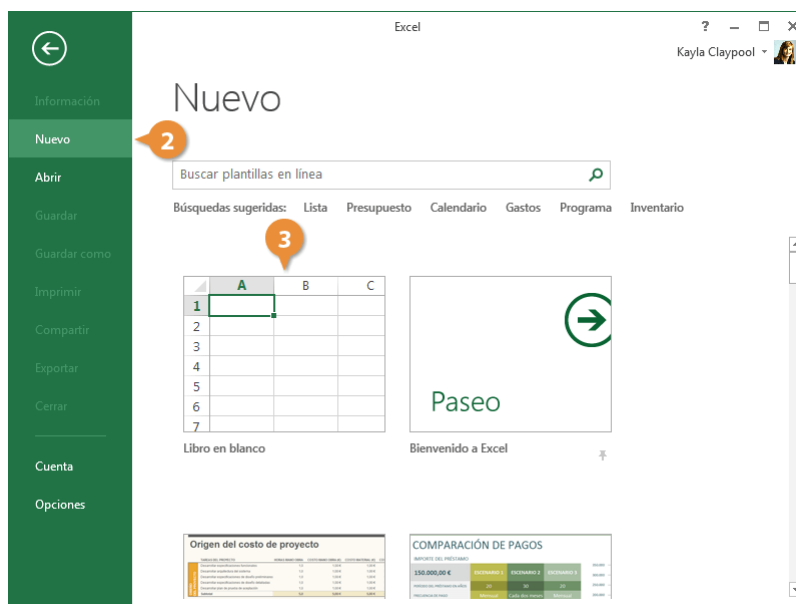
Excel

? – ☐ ×

Kayla Claypool

Información

Nuevo

2

Abrir

Guardar

Guardar como

Imprimir

Compartir

Exportar

Cerrar

Cuenta

Opciones

Nuevo

Buscar plantillas en línea

Búsquedas sugeridas: Lista Presupuesto Calendario Gastos Programa Inventario

3

| | A | B | C |
|---|---|---|---|
| 1 | | | |
| 2 | | | |
| 3 | | | |
| 4 | | | |
| 5 | | | |
| 6 | | | |
| 7 | | | |

Libro en blanco

Paseo

Bienvenido a Excel

Origen del costo de proyecto

COMPARACIÓN DE PAGOS

IMPORTE DEL PRÉSTAMO

150.000,00 €

ESCENARIO 1 ESCENARIO 2 ESCENARIO 3

20 30 20

Mensual Cada dos meses Mensual